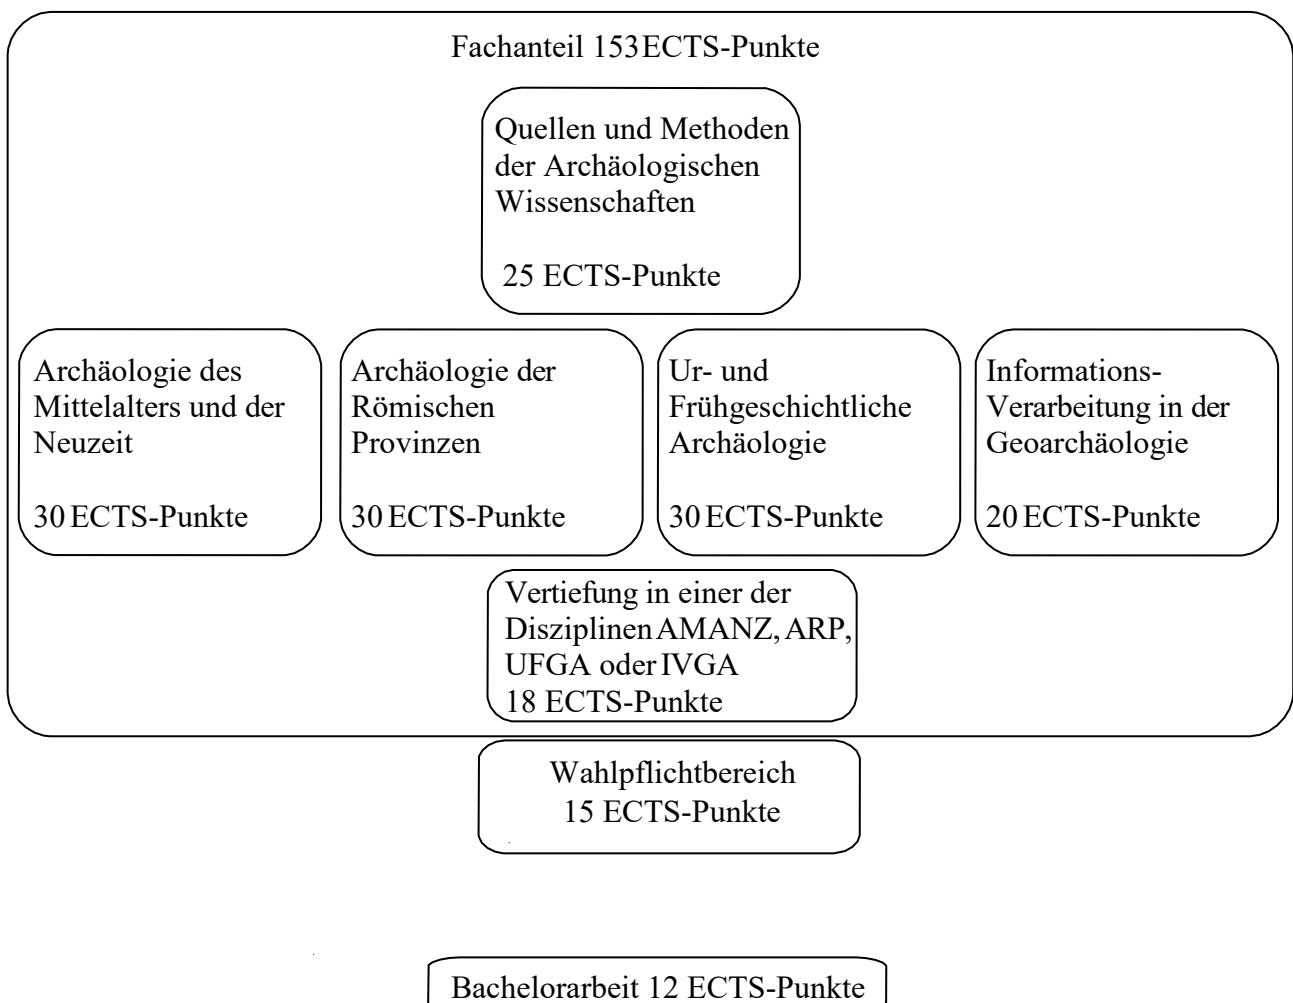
Fachanteil 153 ECTS-Punkte

Quellen und Methoden der Archäologischen Wissenschaften

25 ECTS-Punkte

Archäologie des Mittelalters und der Neuzeit

30 ECTS-Punkte

Archäologie der Römischen Provinzen

30 ECTS-Punkte

Ur- und Frühgeschichtliche Archäologie

30 ECTS-Punkte

Informations-Verarbeitung in der Geoarchäologie

20 ECTS-Punkte

Vertiefung in einer der Disziplinen AMANZ, ARP, UFGA oder IVGA
18 ECTS-Punkte

Wahlpflichtbereich
15 ECTS-Punkte

Bachelorarbeit 12 ECTS-Punkte